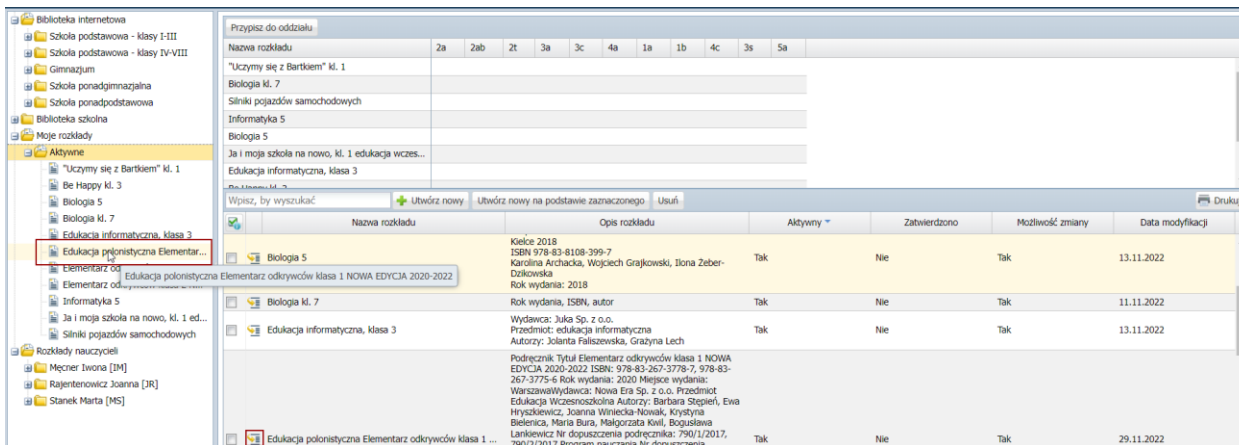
Biblioteka internetowa
Szkoła podstawowa - klasy I-III
Szkoła podstawowa - klasy IV-VIII
Gimnazjum
Szkoła ponadgimnazjalna
Szkoła ponadpodstawowa
Biblioteka szkolna
Moje rozkłady
Aktywne
"Uczymy się z Bartkiem" kl. 1
Be Happy kl. 3
Biologia 5
Biologia kl. 7
Edukacja informatyczna, klasa 3
Edukacja polonistyczna Elementar...
Elementarz od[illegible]
Elementarz od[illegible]
Informatyka 5
Ja i moja szkoła na nowo, kl. 1 ed...
Silniki pojazdów samochodowych
Rozkłady nauczycieli
Męcner Iwona [IM]
Rajentenowicz Joanna [JR]
Stanek Marta [MS]

Przypisz do oddziału

| Nazwa rozkładu | 2a | 2ab | 2t | 3a | 3c | 4a | 1a | 1b | 4c | 3s | 5a |
|---|---|---|---|---|---|---|---|---|---|---|---|
| "Uczymy się z Bartkiem" kl. 1 | | | | | | | | | | | |
| Biologia kl. 7 | | | | | | | | | | | |
| Silniki pojazdów samochodowych | | | | | | | | | | | |
| Informatyka 5 | | | | | | | | | | | |
| Biologia 5 | | | | | | | | | | | |
| Ja i moja szkoła na nowo, kl. 1 edukacja wczes... | | | | | | | | | | | |
| Edukacja informatyczna, klasa 3 | | | | | | | | | | | |

Wpisz, by wyszukać | Utwórz nowy | Utwórz nowy na podstawie zaznaczonego | Usuń | Drukuj

| Nazwa rozkładu | Opis rozkładu | Aktywny | Zatwierdzono | Możliwość zmiany | Data modyfikacji |
|---|---|---|---|---|---|
| Biologia 5 | Kielce 2018 ISBN 978-83-8108-399-7 Karolina Archacka, Wojciech Grajkowski, Ilona Żeber-Dzikowska Rok wydania: 2018 | Tak | Nie | Tak | 13.11.2022 |
| Biologia kl. 7 | Rok wydania, ISBN, autor | Tak | Nie | Tak | 11.11.2022 |
| Edukacja informatyczna, klasa 3 | Wydawca: Juka Sp. z o.o. Przedmiot: edukacja informatyczna Autorzy: Jolanta Faliszewska, Grażyna Lech | Tak | Nie | Tak | 13.11.2022 |
| Edukacja polonistyczna Elementarz odkrywców klasa 1 ... | Podręcznik Tytuł Elementarz odkrywców klasa 1 NOWA EDYCJA 2020-2022 ISBN: 978-83-267-3778-7, 978-83-267-3775-6 Rok wydania: 2020 Miejsce wydania: WarszawaWydawca: Nowa Era Sp. z o.o. Przedmiot Edukacja Wczesnoszkolna Autorzy: Barbara Stępień, Ewa Hryszkiewicz, Joanna Winiecka-Nowak, Krystyna Bielenica, Maria Bura, Małgorzata Kwil, Bogusława Lankiewicz Nr dopuszczenia podręcznika: 790/1/2017, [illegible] | Tak | Nie | Tak | 29.11.2022 |

Edukacja polonistyczna Elementarz odkrywców klasa 1 NOWA EDYCJA 2020-2022